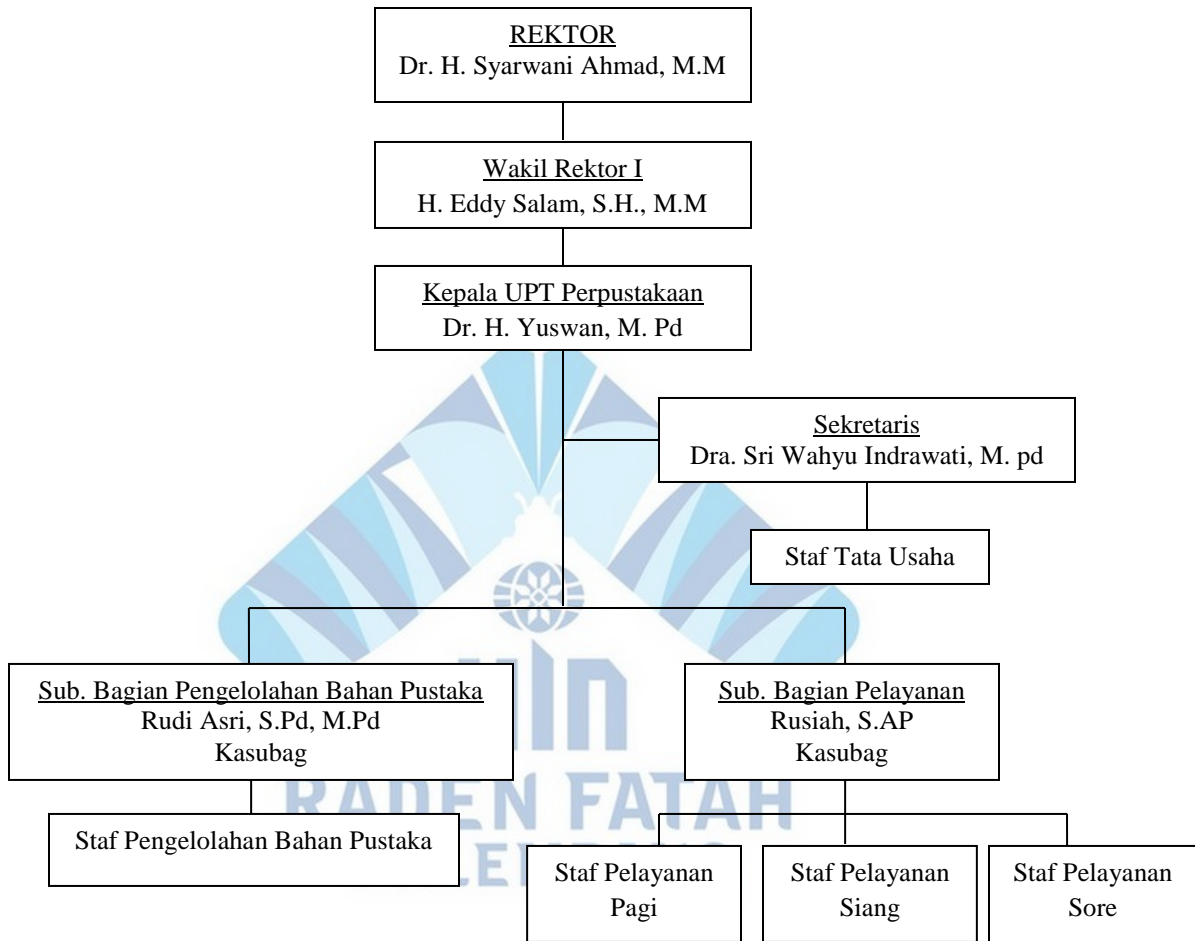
REKTOR
Dr. H. Syarwani Ahmad, M.M

Wakil Rektor I
H. Eddy Salam, S.H., M.M

Kepala UPT Perpustakaan
Dr. H. Yuswan, M. Pd

Sekretaris
Dra. Sri Wahyu Indrawati, M. pd

Staf Tata Usaha

Sub. Bagian Pengelolahan Bahan Pustaka
Rudi Asri, S.Pd, M.Pd
Kasubag

Sub. Bagian Pelayanan
Rusiah, S.AP
Kasubag

Staf Pengelolahan Bahan Pustaka

Staf Pelayanan Pagi

Staf Pelayanan Siang

Staf Pelayanan Sore

UIN RADEN FATAH PALEMBANG